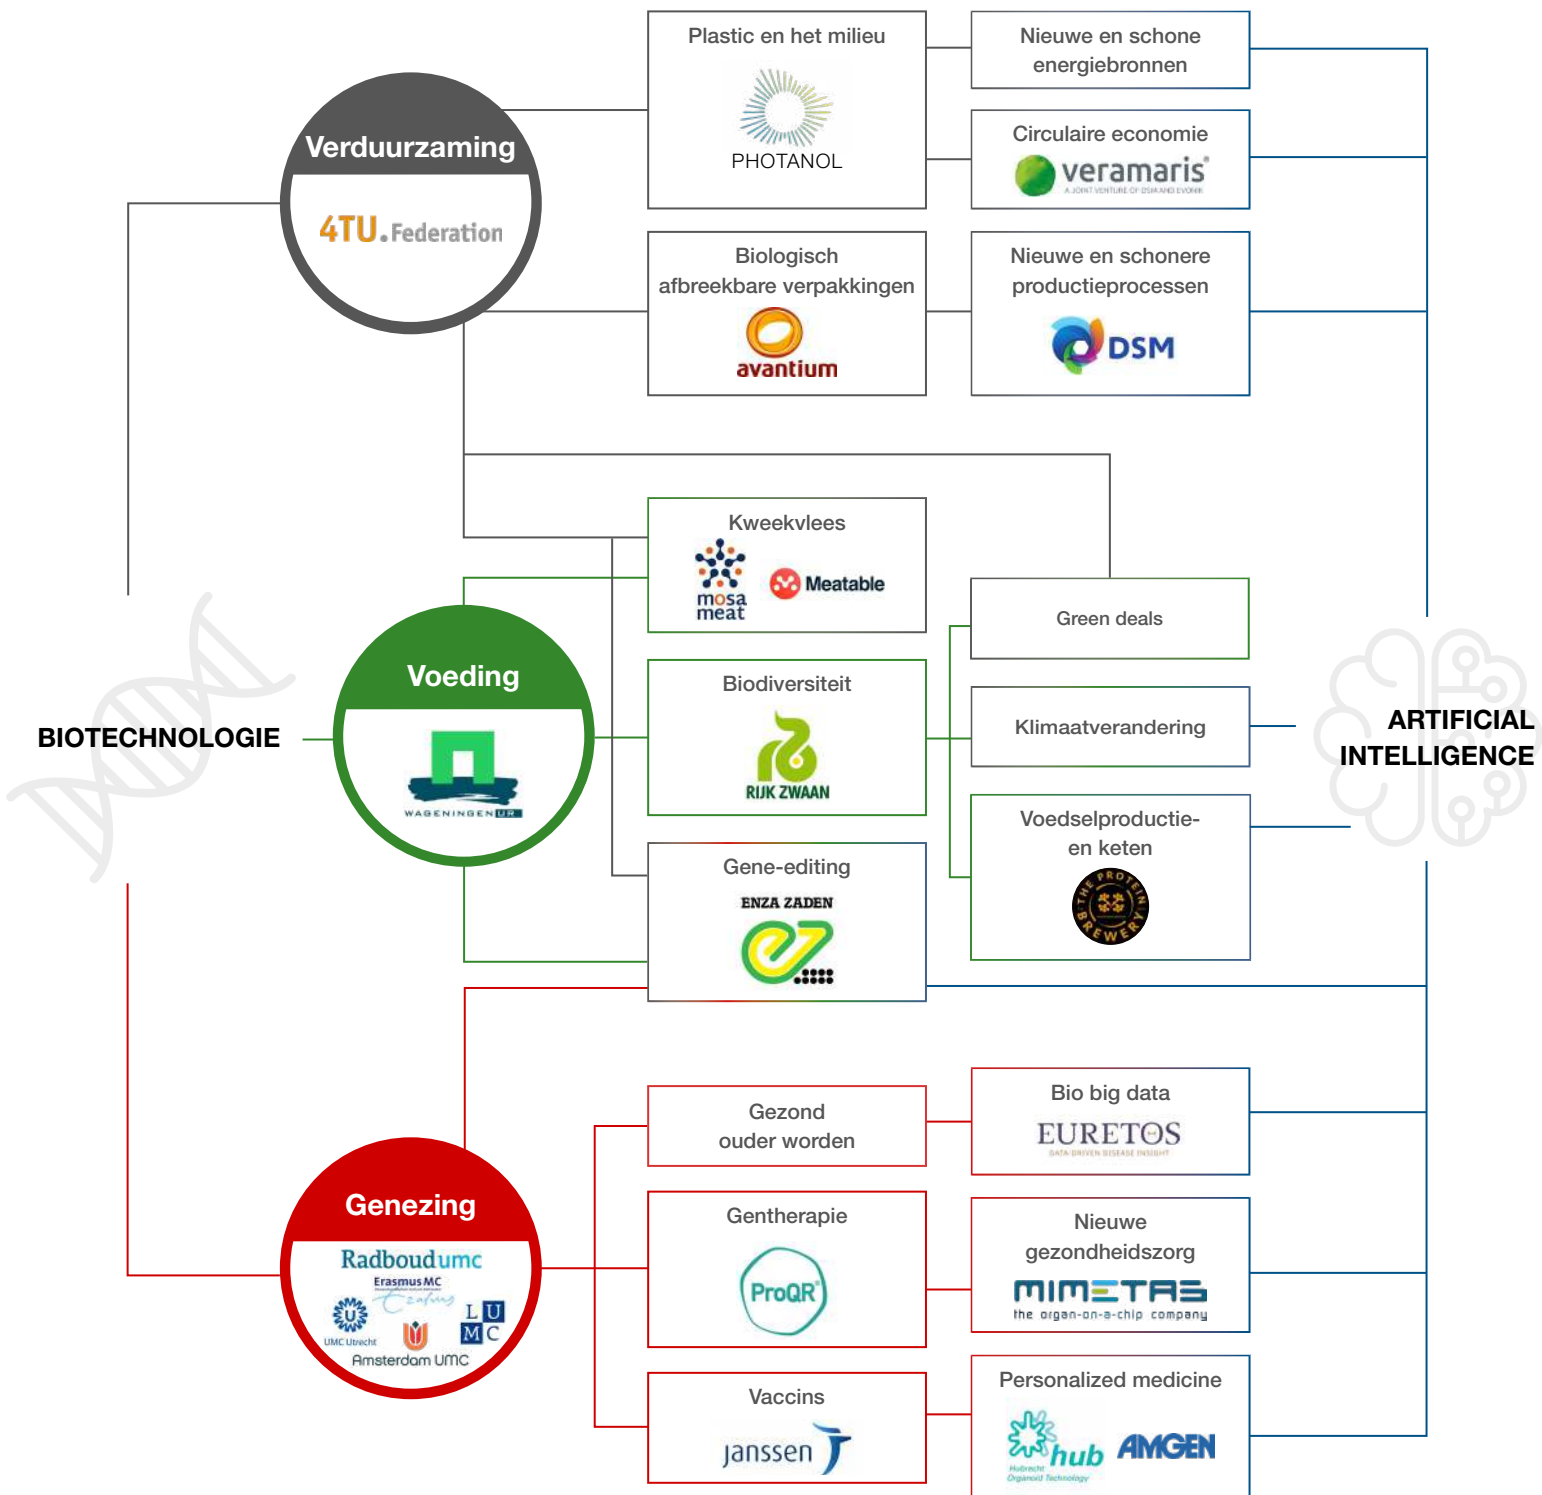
Plastic en het milieu

PHOTANOL

Nieuwe en schone energiebronnen

Circulaire economie

veramaris

A JOINT VENTURE OF DSM AND EVONIK

Verduurzaming

4TU.Federation

Biologisch afbreekbare verpakkingen

avantium

Nieuwe en schonere productieprocessen

DSM

Kweekvlees

mosa meat

Meatable

Green deals

Voeding

WAGENINGEN UR

BIOTECHNOLOGIE

Biodiversiteit

RIJK ZWAAN

Klimaatverandering

ARTIFICIAL INTELLIGENCE

Voedselproductie- en keten

THE PROTEIN BREWERY

Gene-editing

ENZA ZADEN

Gezond ouder worden

Bio big data

EURETOS

DATA-DRIVEN DISEASE INSIGHT

Genezing

Radboudumc

Erasmus MC

UMC Utrecht

L U M C

Amsterdam UMC

Gentherapie

ProQR

Nieuwe gezondheidszorg

MIMETAS

the organ-on-a-chip company

Vaccins

janssen

Personalized medicine

hub

Hubrecht Organoid Technology

AMGEN